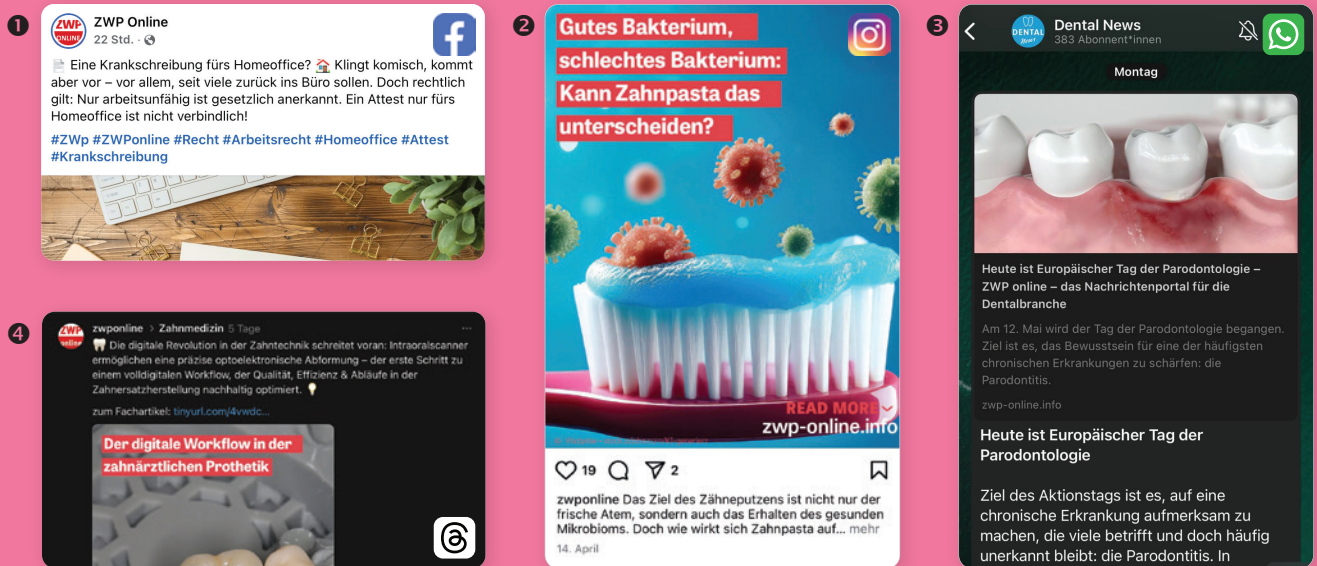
❶

ZWP ONLINE

ZWP Online
22 Std. ·

📄 Eine Krankschreibung fürs Homeoffice? 🏠 Klingt komisch, kommt aber vor – vor allem, seit viele zurück ins Büro sollen. Doch rechtlich gilt: Nur arbeitsunfähig ist gesetzlich anerkannt. Ein Attest nur fürs Homeoffice ist nicht verbindlich!

#ZWp #ZWPonline #Recht #Arbeitsrecht #Homeoffice #Attest #Krankschreibung

❷

Gutes Bakterium, schlechtes Bakterium: Kann Zahnpasta das unterscheiden?

READ MORE

zwp-online.info

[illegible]

19 2

zwponline Das Ziel des Zähneputzens ist nicht nur der frische Atem, sondern auch das Erhalten des gesunden Mikrobioms. Doch wie wirkt sich Zahnpasta auf... mehr

14. April

❸

Dental News
383 Abonnent*innen

Montag

Heute ist Europäischer Tag der Parodontologie – ZWP online – das Nachrichtenportal für die Dentalbranche

Am 12. Mai wird der Tag der Parodontologie begangen. Ziel ist es, das Bewusstsein für eine der häufigsten chronischen Erkrankungen zu schärfen: die Parodontitis.

zwp-online.info

Heute ist Europäischer Tag der Parodontologie

Ziel des Aktionstags ist es, auf eine chronische Erkrankung aufmerksam zu machen, die viele betrifft und doch häufig unerkannt bleibt: die Parodontitis. In

❹

zwponline › Zahnmedizin 5 Tage

🦷 Die digitale Revolution in der Zahntechnik schreitet voran: Intraoralscanner ermöglichen eine präzise optoelektronische Abformung – der erste Schritt zu einem volldigitalen Workflow, der Qualität, Effizienz & Abläufe in der Zahnersatzherstellung nachhaltig optimiert. 💡

zum Fachartikel: tinyurl.com/4vwdc...

Der digitale Workflow in der zahnärztlichen Prothetik